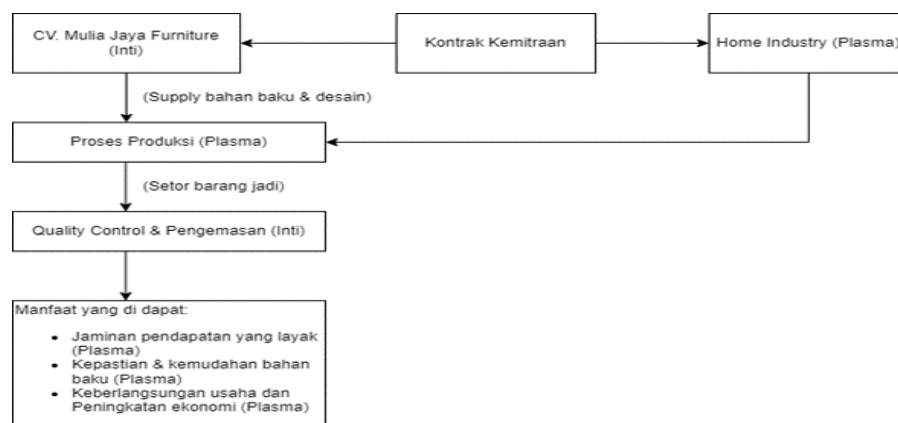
CV. Mulia Jaya Furniture (Inti)

Kontrak Kemitraan

Home Industry (Plasma)

(Supply bahan baku & desain)

Proses Produksi (Plasma)

(Setor barang jadi)

Quality Control & Pengemasan (Inti)

Manfaat yang di dapat:

- Jaminan pendapatan yang layak (Plasma)
- Kepastian & kemudahan bahan baku (Plasma)
- Keberlangsungan usaha dan Peningkatan ekonomi (Plasma)